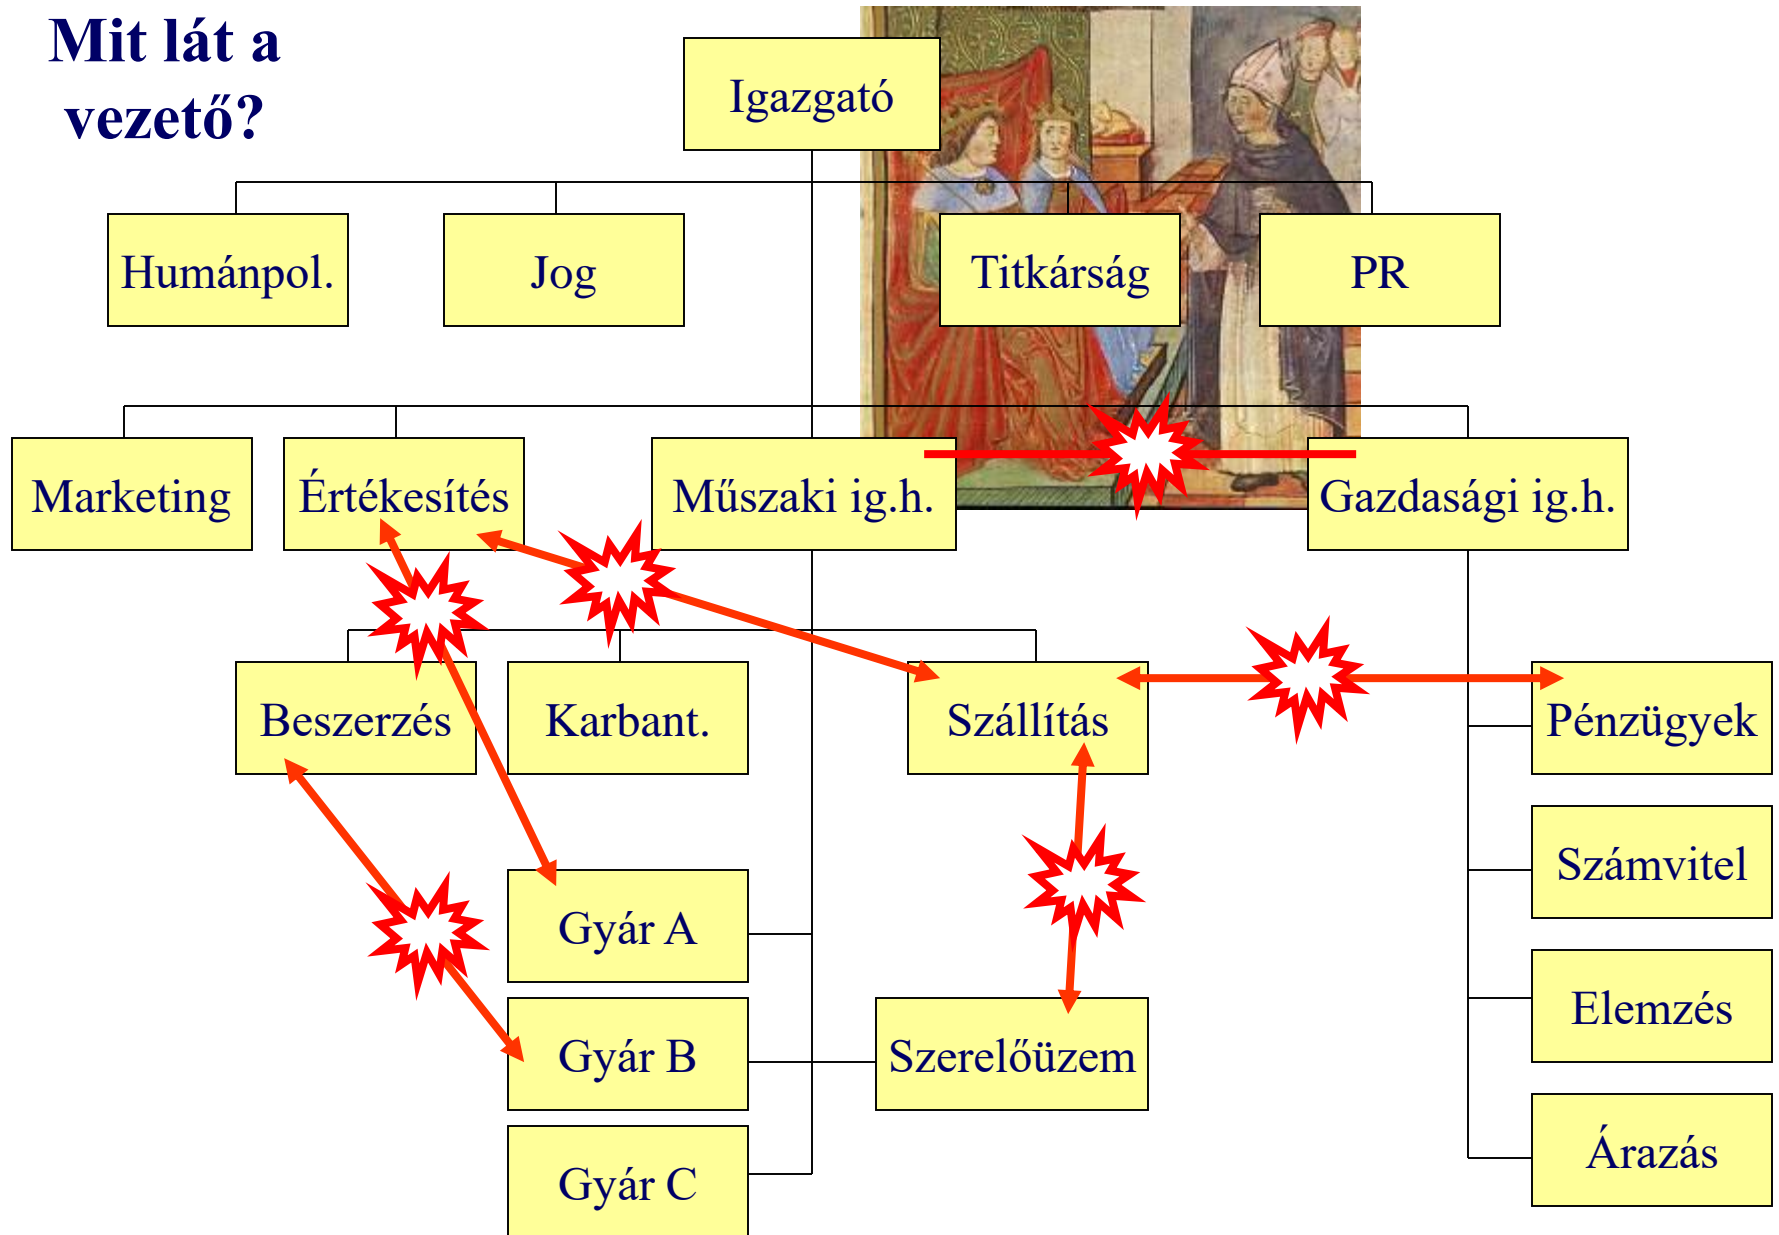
Mit lát a vezető?

Igazgató

Humánpol.

Jog

Titkárság

PR

Marketing

Értékesítés

Műszaki ig.h.

Gazdasági ig.h.

Beszerzés

Karbant.

Szállítás

Pénzügyek

Számvitel

Gyár A

Elemzés

Gyár B

Szerelőüzem

Gyár C

Árazás